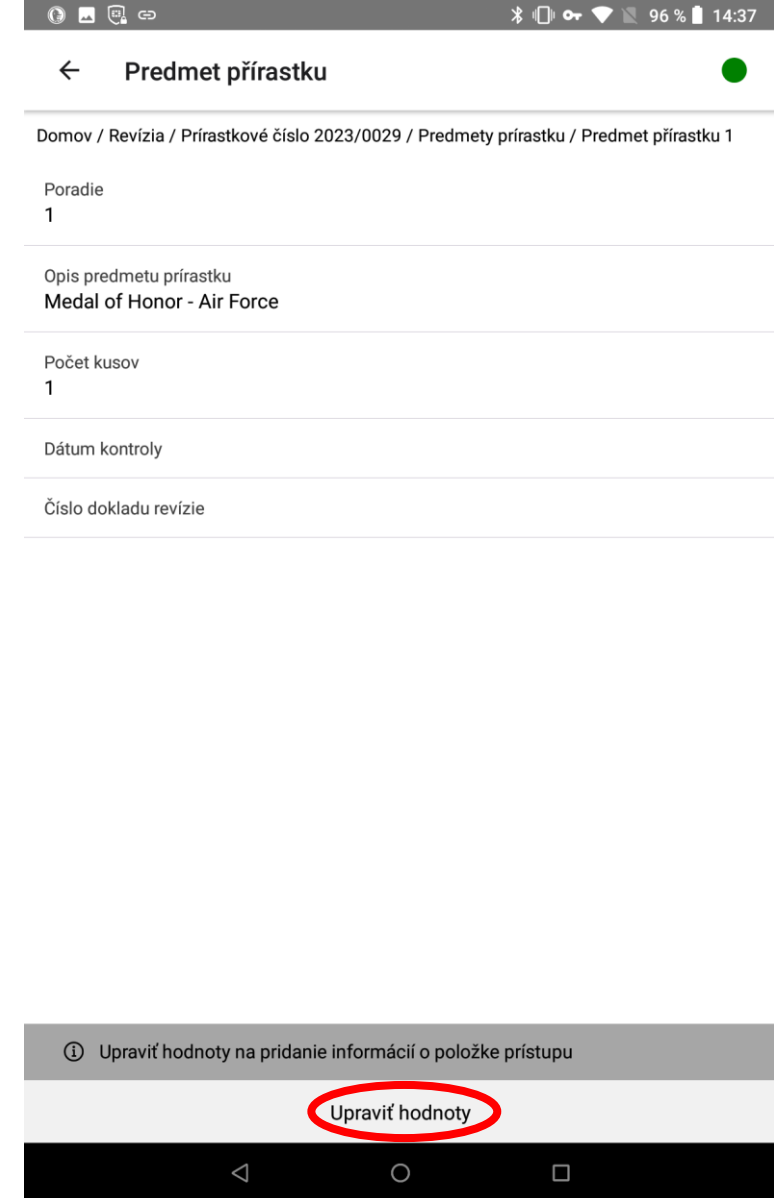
96 % 14:37

Predmet přírastku

Domov / Revízia / Prírastkové číslo 2023/0029 / Predmety prírastku / Predmet přírastku 1

Poradie
1

Opis predmetu prírastku
Medal of Honor - Air Force

Počet kusov
1

Dátum kontroly

Číslo dokladu revízie

Upraviť hodnoty na pridanie informácií o položke prístupu

Upraviť hodnoty